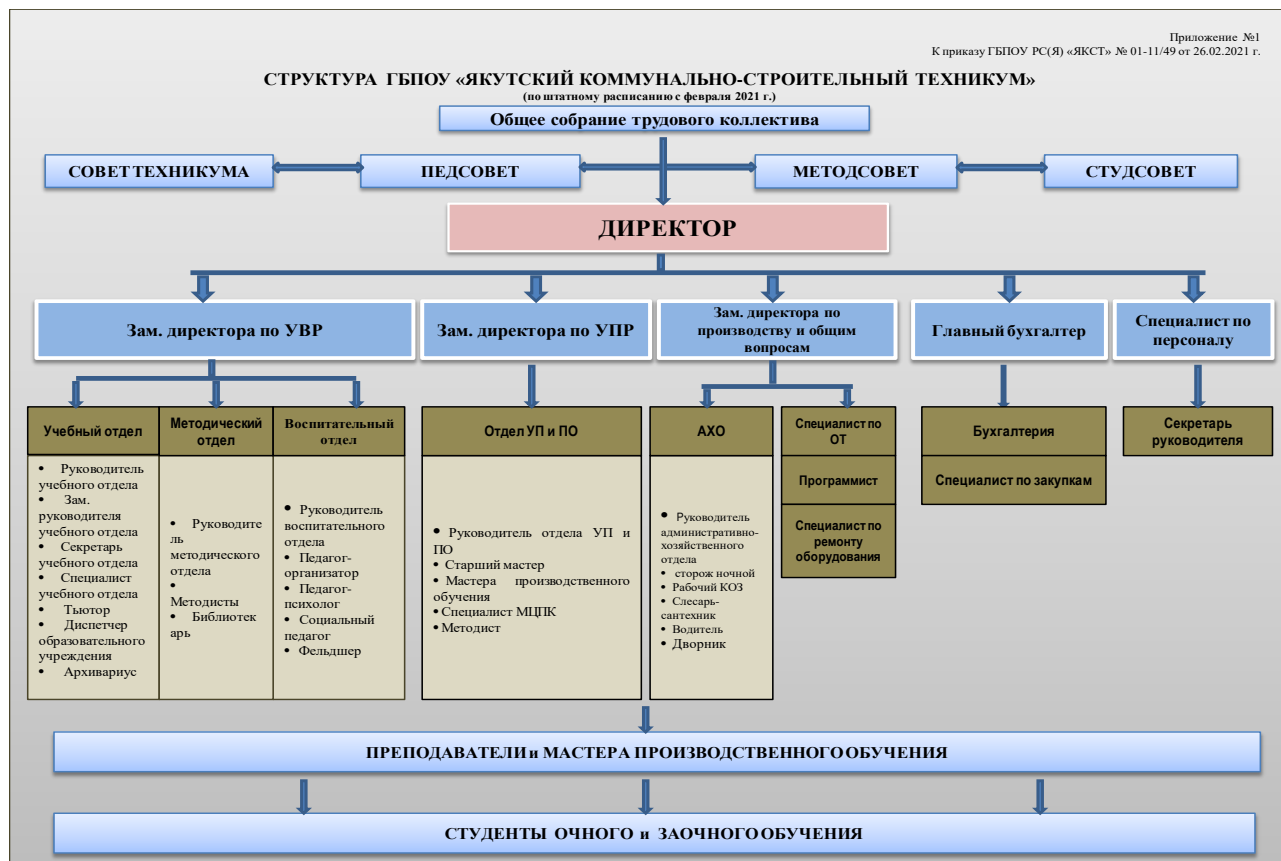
Приложение №1
К приказу ГБПОУ РС(Я) «ЯКСТ» № 01-11/49 от 26.02.2021 г.

СТРУКТУРА ГБПОУ «ЯКУТСКИЙ КОММУНАЛЬНО-СТРОИТЕЛЬНЫЙ ТЕХНИКУМ»
(по штатному расписанию с февраля 2021 г.)

Общее собрание трудового коллектива

СОВЕТ ТЕХНИКУМА

ПЕДСОВЕТ

МЕТОДСОВЕТ

СТУДСОВЕТ

ДИРЕКТОР

Зам. директора по УВР

Зам. директора по УПР

Зам. директора по производству и общим вопросам

Главный бухгалтер

Специалист по персоналу

Учебный отдел
• Руководитель учебного отдела
• Зам. руководителя учебного отдела
• Секретарь учебного отдела
• Специалист учебного отдела
• Тьютор
• Диспетчер образовательного учреждения
• Архивариус

Методический отдел
• Руководитель методического отдела
• Методисты
• Библиотекарь

Воспитательный отдел
• Руководитель воспитательного отдела
• Педагог-организатор
• Педагог-психолог
• Социальный педагог
• Фельдшер

Отдел УП и ПО
• Руководитель отдела УП и ПО
• Старший мастер
• Мастера производственного обучения
• Специалист МЦПК
• Методист

АХО
• Руководитель административно-хозяйственного отдела
• сторож ночной
• Рабочий КОЗ
• Слесарь-сантехник
• Водитель
• Дворник

Специалист по ОТ

Программист

Специалист по ремонту оборудования

Бухгалтерия

Специалист по закупкам

Секретарь руководителя

ПРЕПОДАВАТЕЛИ и МАСТЕРА ПРОИЗВОДСТВЕННОГО ОБУЧЕНИЯ

СТУДЕНТЫ ОЧНОГО и ЗАОЧНОГО ОБУЧЕНИЯ